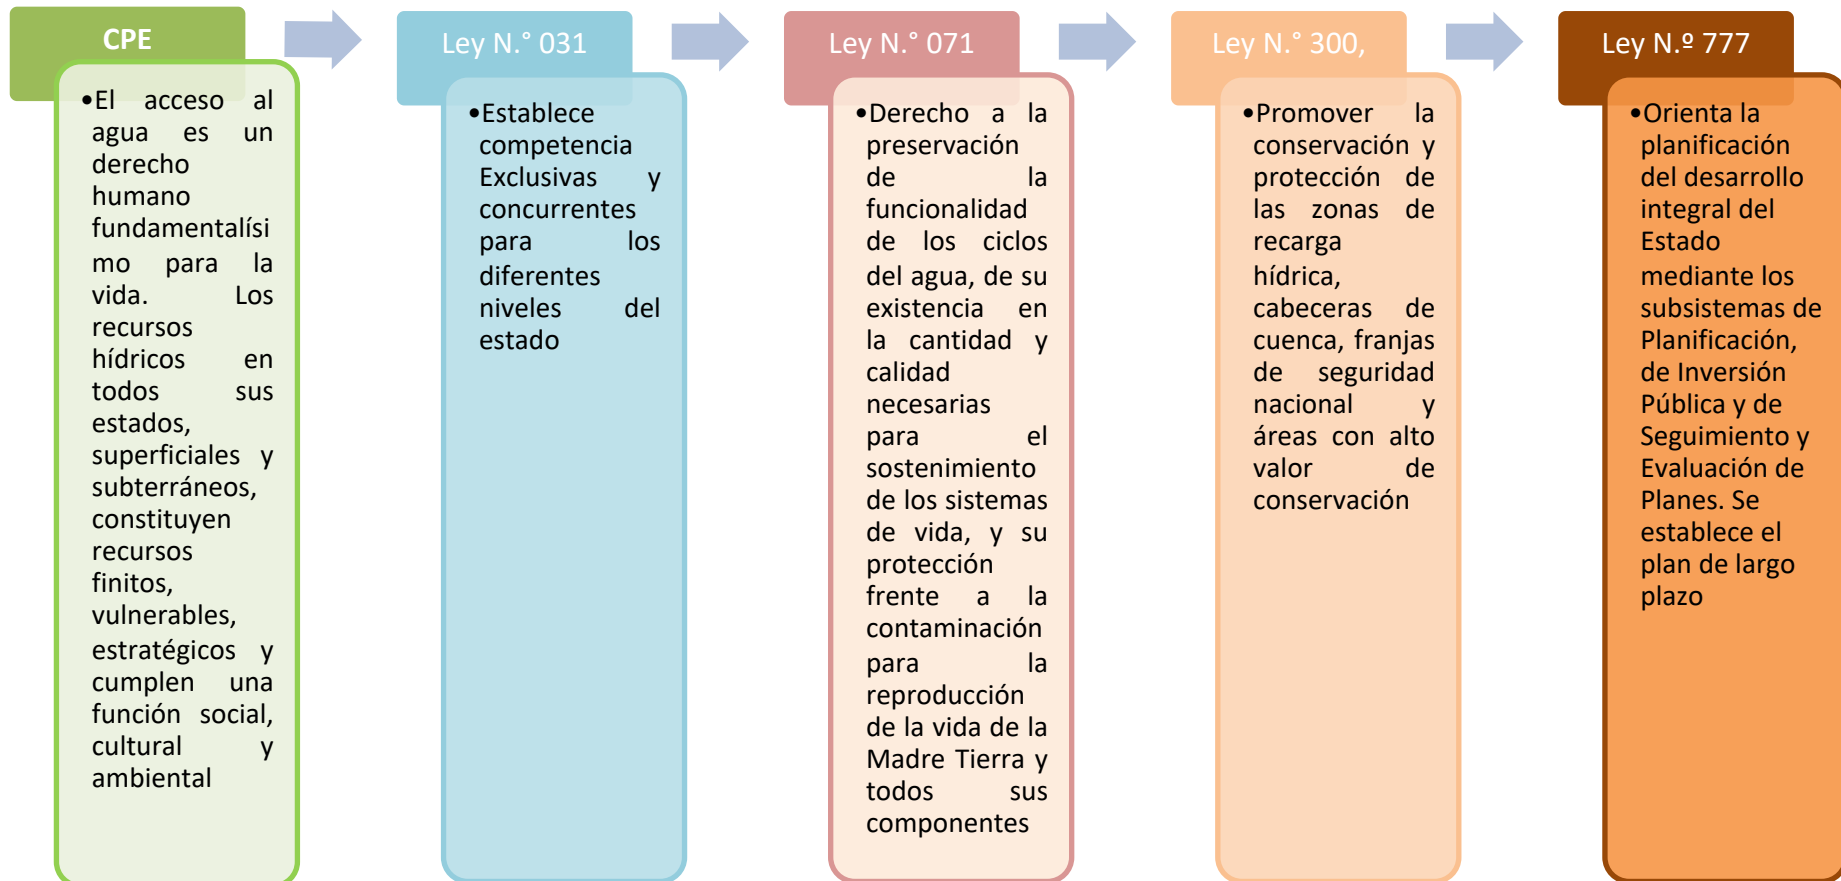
CPE

•El acceso al agua es un derecho humano fundamentalísimo para la vida. Los recursos hídricos en todos sus estados, superficiales y subterráneos, constituyen recursos finitos, vulnerables, estratégicos y cumplen una función social, cultural y ambiental

Ley N.° 031

•Establece competencia Exclusivas y concurrentes para los diferentes niveles del estado

Ley N.° 071

•Derecho a la preservación de la funcionalidad de los ciclos del agua, de su existencia en la cantidad y calidad necesarias para el sostenimiento de los sistemas de vida, y su protección frente a la contaminación para la reproducción de la vida de la Madre Tierra y todos sus componentes

Ley N.° 300,

•Promover la conservación y protección de las zonas de recarga hídrica, cabeceras de cuenca, franjas de seguridad nacional y áreas con alto valor de conservación

Ley N.º 777

•Orienta la planificación del desarrollo integral del Estado mediante los subsistemas de Planificación, de Inversión Pública y de Seguimiento y Evaluación de Planes. Se establece el plan de largo plazo